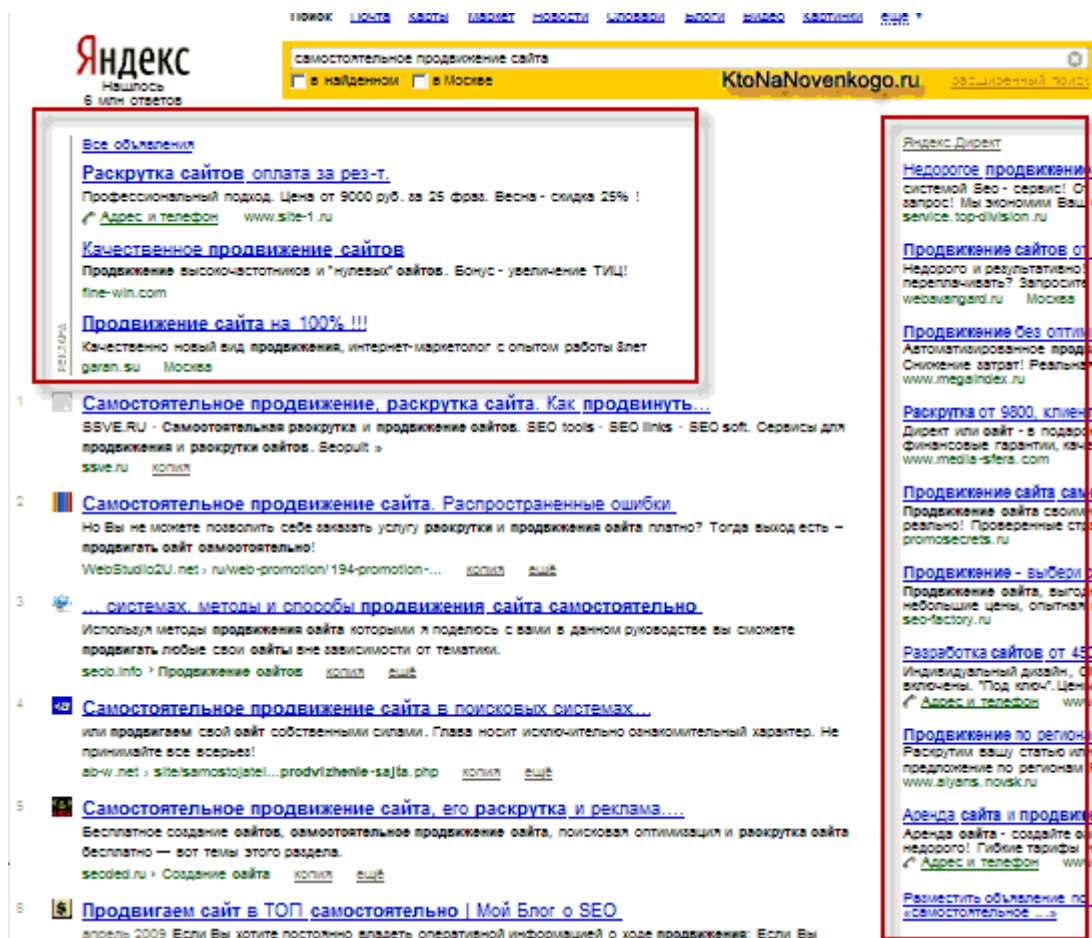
Поиск Почта Карты Маркет Новости Словари Блоги Видео Картинки ещё ▾

Яндекс
Нашлось
6 млн ответов

самостоятельное продвижение сайта

в найденном в Москве

KtoNaNovenkogo.ru

расширенный поиск

Все объявления

Раскрутка сайтов оплата за рез-т.
Профессиональный подход. Цена от 9000 руб. за 25 фраз. Весна - скидка 25% !
Адрес и телефон www.site-1.ru

Качественное продвижение сайтов
Продвижение высокочастотников и "нулевых" сайтов. Бонус - увеличение ТИЦ!
fine-win.com

Продвижение сайта на 100% !!!
Качественно новый вид продвижения, интернет-маркетолог с опытом работы 8лет
garan.su Москва

реклама

1 Самостоятельное продвижение, раскрутка сайта. Как продвинуть…
SSVE.RU - Самостоятельная раскрутка и продвижение сайтов. SEO tools · SEO links · SEO soft. Сервисы для продвижения и раскрутки сайтов. Seopult »
ssve.ru копия

2 Самостоятельное продвижение сайта. Распространенные ошибки
Но Вы не можете позволить себе заказать услугу раскрутки и продвижения сайта платно? Тогда выход есть – продвигать сайт самостоятельно!
WebStudio2U.net › ru/web-promotion/194-promotion-… копия ещё

3 … системах, методы и способы продвижения сайта самостоятельно
Используя методы продвижения сайта которыми я поделюсь с вами в данном руководстве вы сможете продвигать любые свои сайты вне зависимости от тематики.
seob.info › Продвижение сайтов копия ещё

4 Самостоятельное продвижение сайта в поисковых системах…
или продвигаем свой сайт собственными силами. Глава носит исключительно ознакомительный характер. Не принимайте все всерьез!
ab-w.net › site/samostojatel…prodvizhenie-sajta.php копия ещё

5 Самостоятельное продвижение сайта, его раскрутка и реклама….
Бесплатное создание сайтов, самостоятельное продвижение сайта, поисковая оптимизация и раскрутка сайта бесплатно — вот темы этого раздела.
seoded.ru › Создание сайта копия ещё

6 Продвигаем сайт в ТОП самостоятельно | Мой Блог о SEO
апрель 2009. Если Вы хотите постоянно владеть оперативной информацией о ходе продвижения: Если Вы

Яндекс.Директ

Недорогое продвижение
системой Seo - сервис! С
запрос! Мы экономим Ваш
service.top-division.ru

Продвижение сайтов от
Недорого и результативно!
переплачивать? Запросите
webavangard.ru Москва

Продвижение без оптим
Автоматизированное прод
Снижение затрат! Реальн
www.megaindex.ru

Раскрутка от 9800, клиен
Директ или сайт - в подаро
финансовые гарантии, кач
www.media-sfera.com

Продвижение сайта сам
Продвижение сайта своим
реально! Проверенные ст
promosecrets.ru

Продвижение - выбери
Продвижение сайта, выго
небольшие цены, опытна
seo-factory.ru

Разработка сайтов от 45
Индивидуальный дизайн, С
включены. "Под ключ". Цен
Адрес и телефон

Продвижение по регион
Раскрутим вашу статью ил
предложение по регионам
www.aiyans.novsk.ru

Аренда сайта и продвиж
Аренда сайта - создайте с
недорого! Гибкие тарифы
Адрес и телефон

Разместить объявление по
«самостоятельное …»